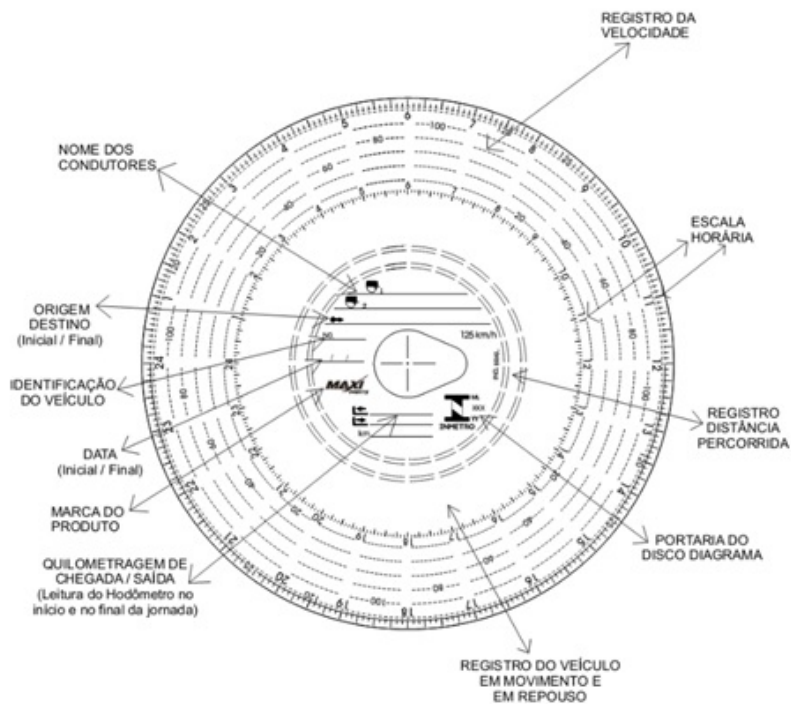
REGISTRO DA VELOCIDADE

NOME DOS CONDUTORES

ESCALA HORÁRIA

ORIGEM DESTINO (Inicial / Final)

125 km/h

IDENTIFICAÇÃO DO VEÍCULO

MAXI

REGISTRO DISTÂNCIA PERCORRIDA

INMETRO

DATA (Inicial / Final)

MARCA DO PRODUTO

PORTARIA DO DISCO DIAGRAMA

QUILOMETRAGEM DE CHEGADA / SAÍDA (Leitura do Hodômetro no início e no final da jornada)

REGISTRO DO VEÍCULO EM MOVIMENTO E EM REPOUSO

1 2 3 4 5 6 7 8 9 10 11 12 13 14 15 16 17 18 19 20 21 22 23 24

20 40 60 80 100 120